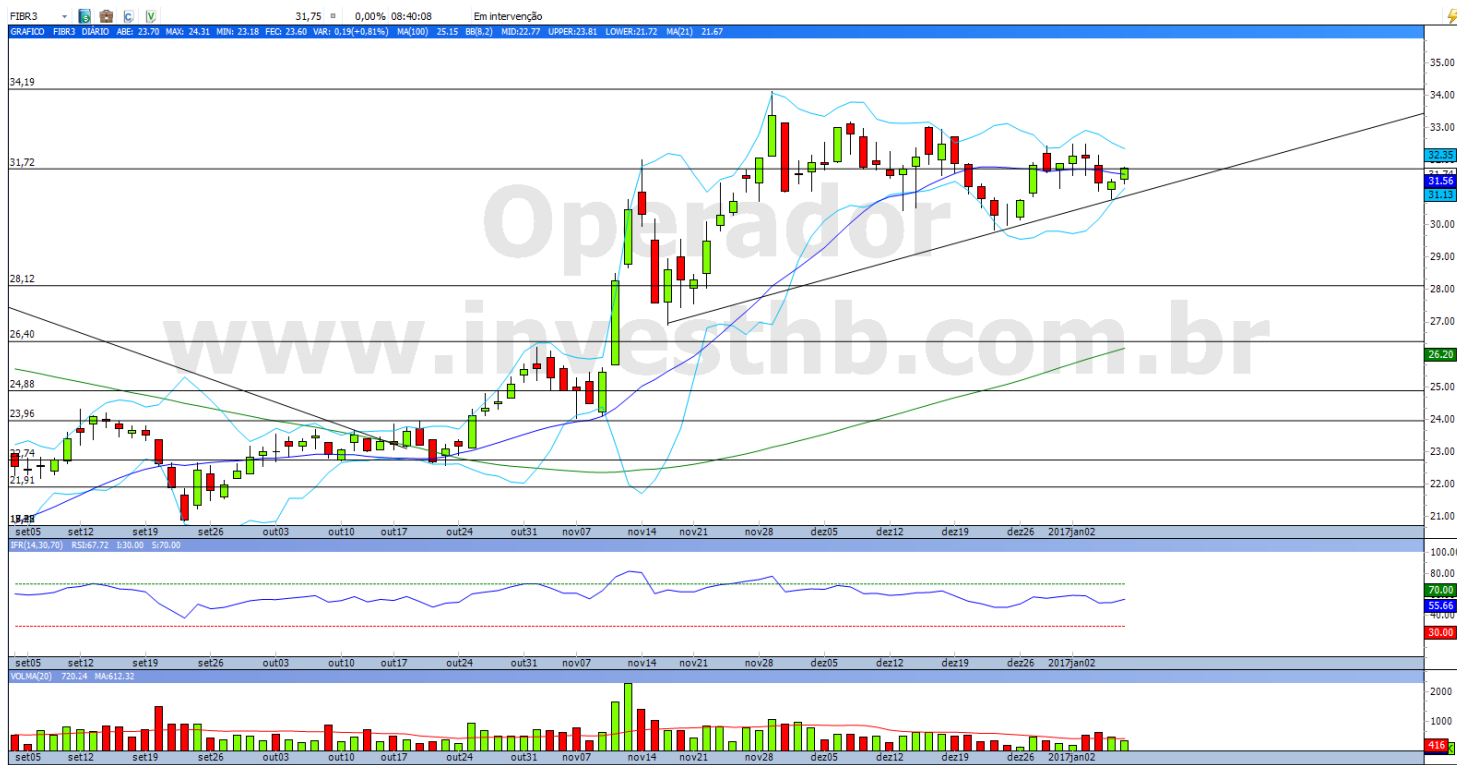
FIBR3 31,75 0,00% 08:40:08 Em intervenção

GRAFICO FIBR3 DIÁRIO ABE: 23.70 MAX: 24.31 MIN: 23.18 FEC: 23.60 VAR: 0,19(+0,81%) MA(100) 25.15 BB(8,2) MID:22.77 UPPER:23.81 LOWER:21.72 MA(21) 21.67

Operador
www.investhb.com.br

34,19
31,72
28,12
26,40
24,88
23,96
22,74
21,91

35.00
34.00
33.00
32.35
31.56
31.13
30.00
29.00
28.00
27.00
26.20
25.00
24.00
23.00
22.00
21.00

set05 set12 set19 set26 out03 out10 out17 out24 out31 nov07 nov14 nov21 nov28 dez05 dez12 dez19 dez26 2017jan02

IFR(14,30,70) RSI:67.72 I:30.00 S:70.00

100.00
80.00
70.00
55.66
40.00
30.00

set05 set12 set19 set26 out03 out10 out17 out24 out31 nov07 nov14 nov21 nov28 dez05 dez12 dez19 dez26 2017jan02

VOLMA(20) 720.24 MA:612.32

2000
1000
416

set05 set12 set19 set26 out03 out10 out17 out24 out31 nov07 nov14 nov21 nov28 dez05 dez12 dez19 dez26 2017jan02